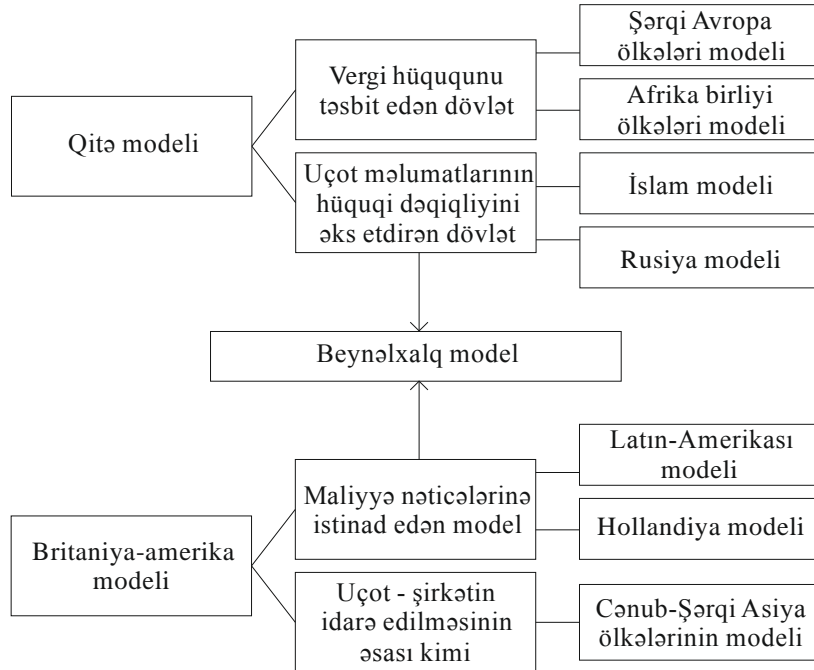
Qitə modeli

Vergi hüququnu təsbit edən dövlət

Şərqi Avropa ölkələri modeli

Afrika birliyi ölkələri modeli

Uçot məlumatlarının hüquqi dəqiqliyini əks etdirən dövlət

İslam modeli

Rusiya modeli

Beynəlxalq model

Britaniya-amerika modeli

Maliyyə nəticələrinə istinad edən model

Latın-Amerikası modeli

Hollandiya modeli

Uçot - şirkətin idarə edilməsinin əsası kimi

Cənub-Şərqi Asiya ölkələrinin modeli